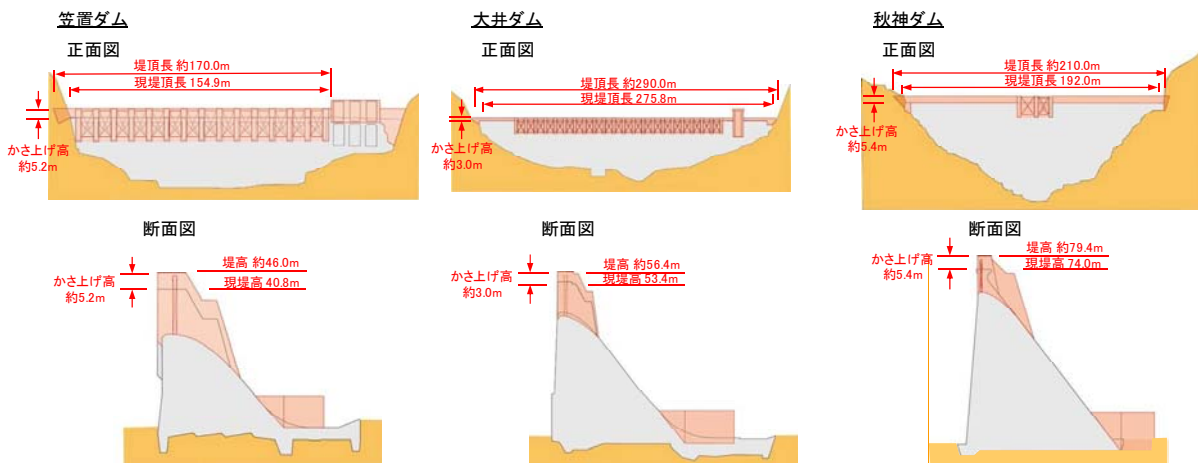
笠置ダム

正面図

堤頂長 約170.0m
現堤頂長 154.9m

かさ上げ高 約5.2m

断面図

堤高 約46.0m
現堤高 40.8m

かさ上げ高 約5.2m

大井ダム

正面図

堤頂長 約290.0m
現堤頂長 275.8m

かさ上げ高 約3.0m

断面図

堤高 約56.4m
現堤高 53.4m

かさ上げ高 約3.0m

秋神ダム

正面図

堤頂長 約210.0m
現堤頂長 192.0m

かさ上げ高 約5.4m

断面図

堤高 約79.4m
現堤高 74.0m

かさ上げ高 約5.4m